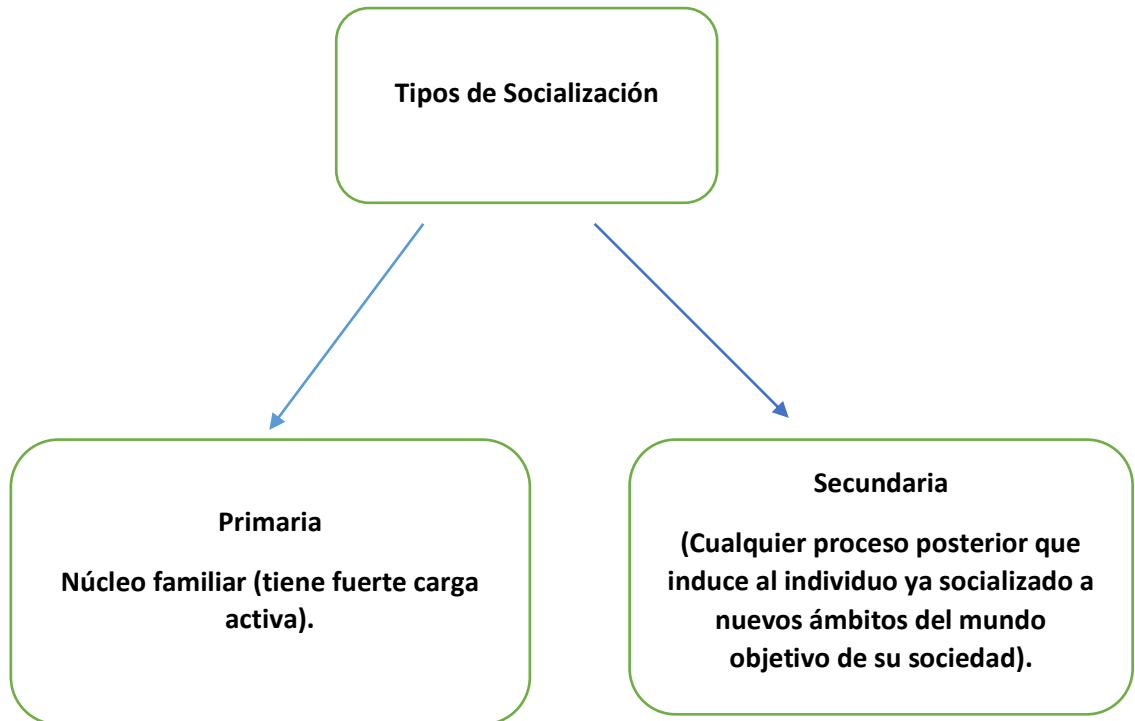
Tipos de Socialización

Primaria

Núcleo familiar (tiene fuerte carga activa).

Secundaria

(Cualquier proceso posterior que induce al individuo ya socializado a nuevos ámbitos del mundo objetivo de su sociedad).